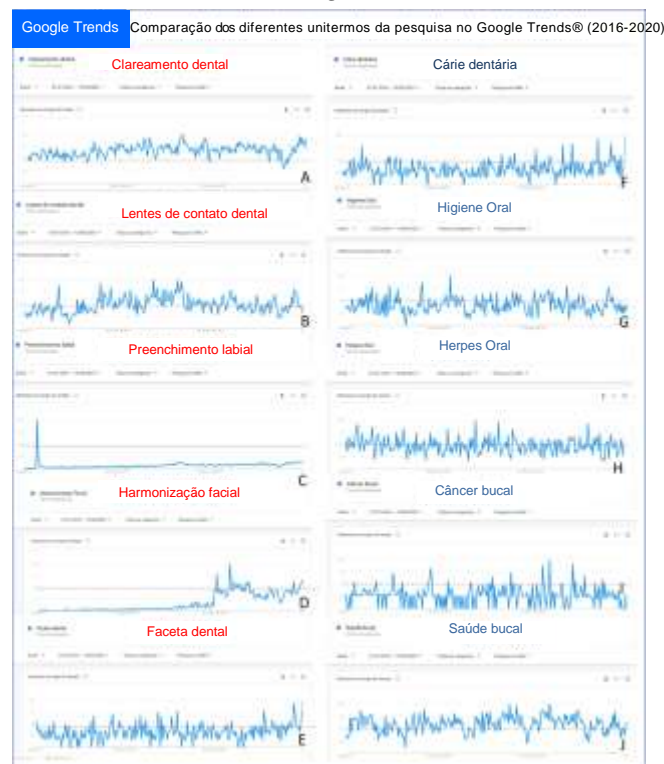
Google Trends Comparação dos diferentes unitermos da pesquisa no Google Trends® (2016-2020)

Clareamento dental

A

Lentes de contato dental

B

Preenchimento labial

C

Harmonização facial

D

Faceta dental

E

Cárie dentária

F

Higiene Oral

G

Herpes Oral

H

Câncer bucal

I

Saúde bucal

J